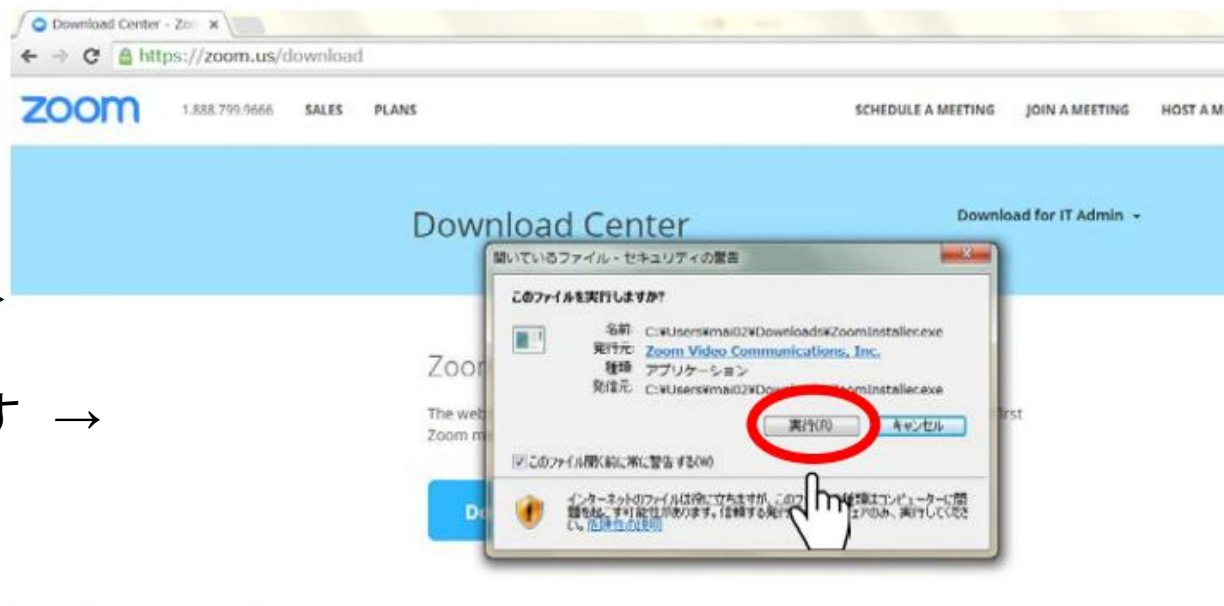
Download Center - Zo ×

https://zoom.us/download

zoom 1.888.799.9666 SALES PLANS SCHEDULE A MEETING JOIN A MEETING HOST A M

Download Center

Download for IT Admin

開いているファイル - セキュリティの警告

このファイルを実行しますか?

名前: C:¥Users¥mai02¥Downloads¥ZoomInstaller.exe
発行元: Zoom Video Communications, Inc.
種類: アプリケーション
発信元: C:¥Users¥mai02¥Dow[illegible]oomInstaller.exe

実行(R) キャンセル

このファイルを開く前に常に警告する(W)

インターネットのファイルは役に立ちますが、このフ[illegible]種類はコンピューターに問題を起こす可能性があります。信頼する発行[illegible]ェアのみ、実行してください。危険性の説明

Zoo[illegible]

The web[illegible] first
Zoom m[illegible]

Do

す →